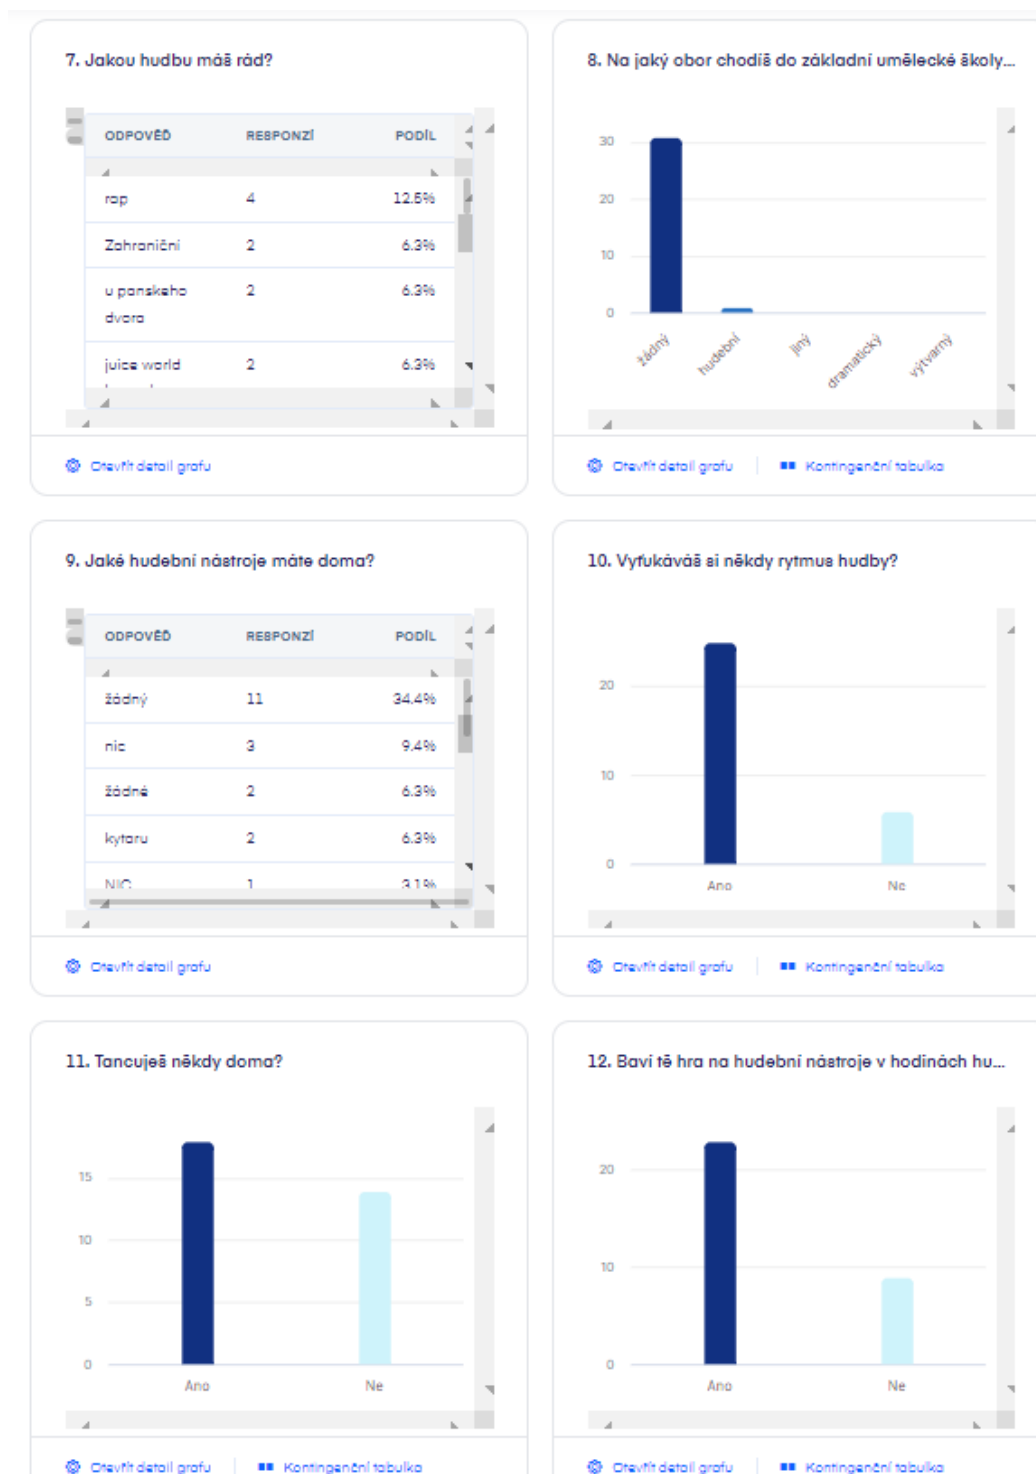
7. Jakou hudbu máš rád?

| ODPOVĚĎ | RESPONZÍ | PODÍL |
|---|---|---|
| rap | 4 | 12.5% |
| Zahraniční | 2 | 6.3% |
| u panskeho dvora | 2 | 6.3% |
| juice world | 2 | 6.3% |

Otevřít detail grafu

8. Na jaký obor chodíš do základní umělecké školy...

30
20
10
0
žádný
hudební
jiný
dramatický
výtvarný

Otevřít detail grafu | Kontingenční tabulka

9. Jaké hudební nástroje máte doma?

| ODPOVĚĎ | RESPONZÍ | PODÍL |
|---|---|---|
| žádný | 11 | 34.4% |
| nic | 3 | 9.4% |
| žádné | 2 | 6.3% |
| kytaru | 2 | 6.3% |
| NIC | 1 | 3.1% |

Otevřít detail grafu

10. Vyťukáváš si někdy rytmus hudby?

20
10
0
Ano
Ne

Otevřít detail grafu | Kontingenční tabulka

11. Tancuješ někdy doma?

15
10
5
0
Ano
Ne

Otevřít detail grafu | Kontingenční tabulka

12. Baví tě hra na hudební nástroje v hodinách hu...

20
10
0
Ano
Ne

Otevřít detail grafu | Kontingenční tabulka